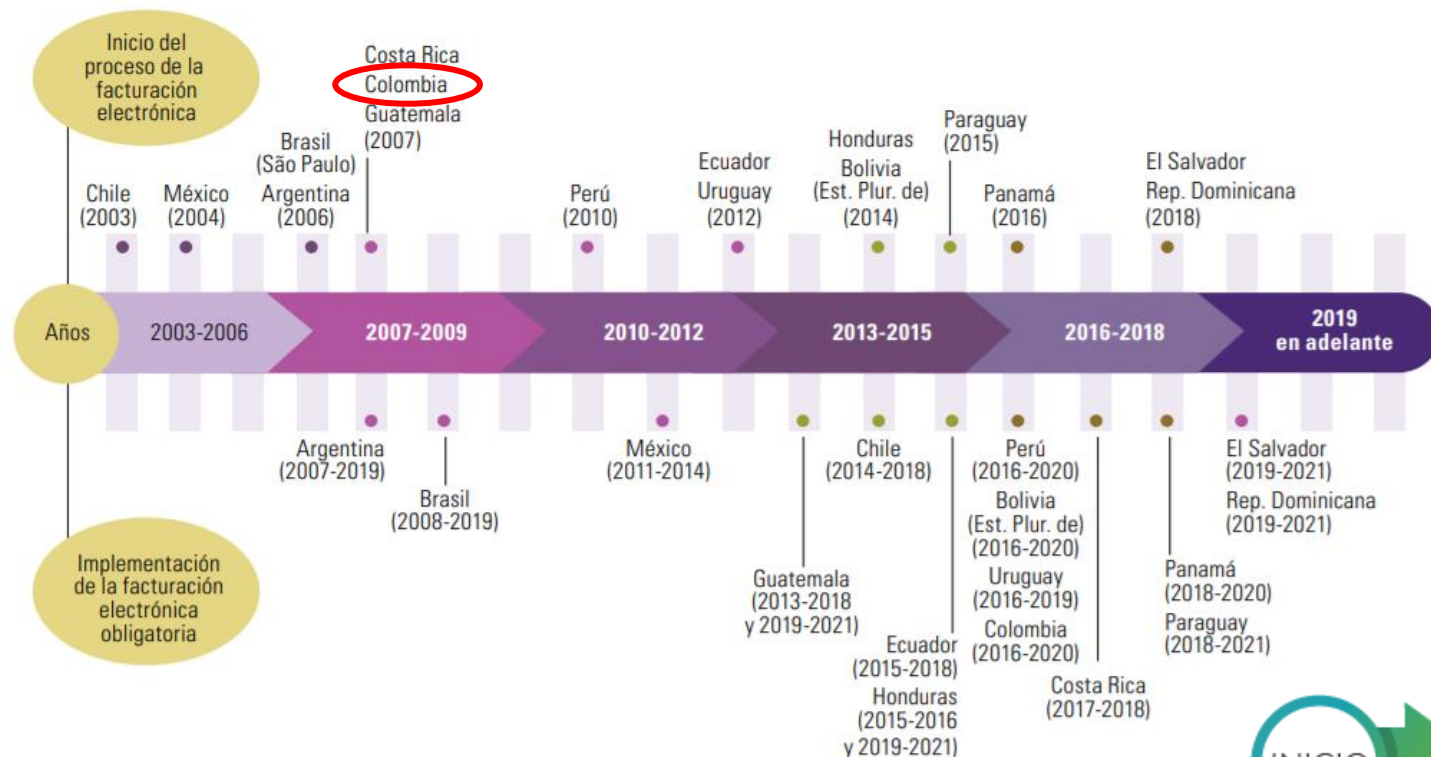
Inicio del proceso de la facturación electrónica

Chile (2003)

México (2004)

Brasil (São Paulo) Argentina (2006)

Costa Rica Colombia Guatemala (2007)

Perú (2010)

Ecuador Uruguay (2012)

Honduras Bolivia (Est. Plur. de) (2014)

Paraguay (2015)

Panamá (2016)

El Salvador Rep. Dominicana (2018)

Años

2003-2006

2007-2009

2010-2012

2013-2015

2016-2018

2019 en adelante

Argentina (2007-2019)

Brasil (2008-2019)

México (2011-2014)

Guatemala (2013-2018 y 2019-2021)

Chile (2014-2018)

Ecuador (2015-2018)

Honduras (2015-2016 y 2019-2021)

Perú (2016-2020)

Bolivia (Est. Plur. de) (2016-2020)

Uruguay (2016-2019)

Colombia (2016-2020)

Costa Rica (2017-2018)

Panamá (2018-2020)

Paraguay (2018-2021)

El Salvador (2019-2021)

Rep. Dominicana (2019-2021)

Implementación de la facturación electrónica obligatoria

INICIO